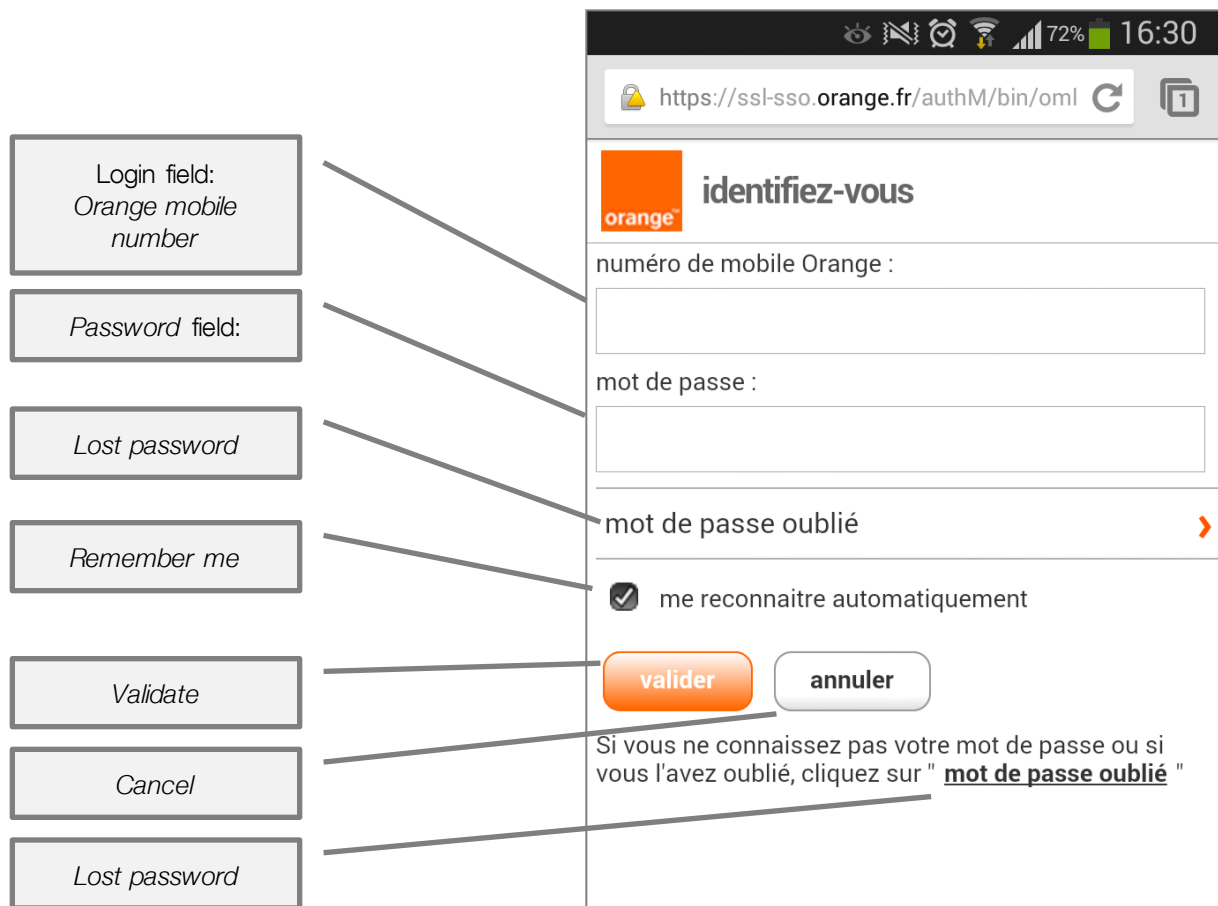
Login field:
Orange mobile number

Password field:

Lost password

Remember me

Validate

Cancel

Lost password

72% 16:30

https://ssl-sso.orange.fr/authM/bin/oml

1

orange

identifiez-vous

numéro de mobile Orange :

mot de passe :

mot de passe oublié

me reconnaitre automatiquement

valider

annuler

Si vous ne connaissez pas votre mot de passe ou si vous l'avez oublié, cliquez sur " mot de passe oublié "